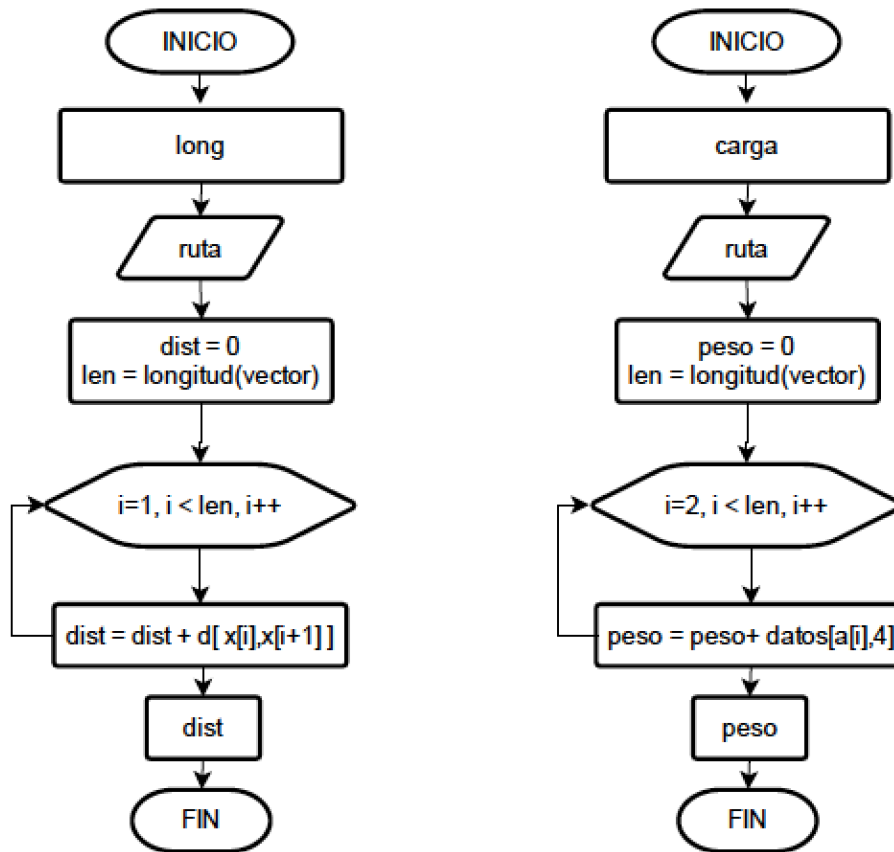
INICIO

long

ruta

dist = 0
len = longitud(vector)

i=1, i < len, i++

dist = dist + d[ x[i],x[i+1] ]

dist

FIN

INICIO

carga

ruta

peso = 0
len = longitud(vector)

i=2, i < len, i++

peso = peso+ datos[a[i],4]

peso

FIN